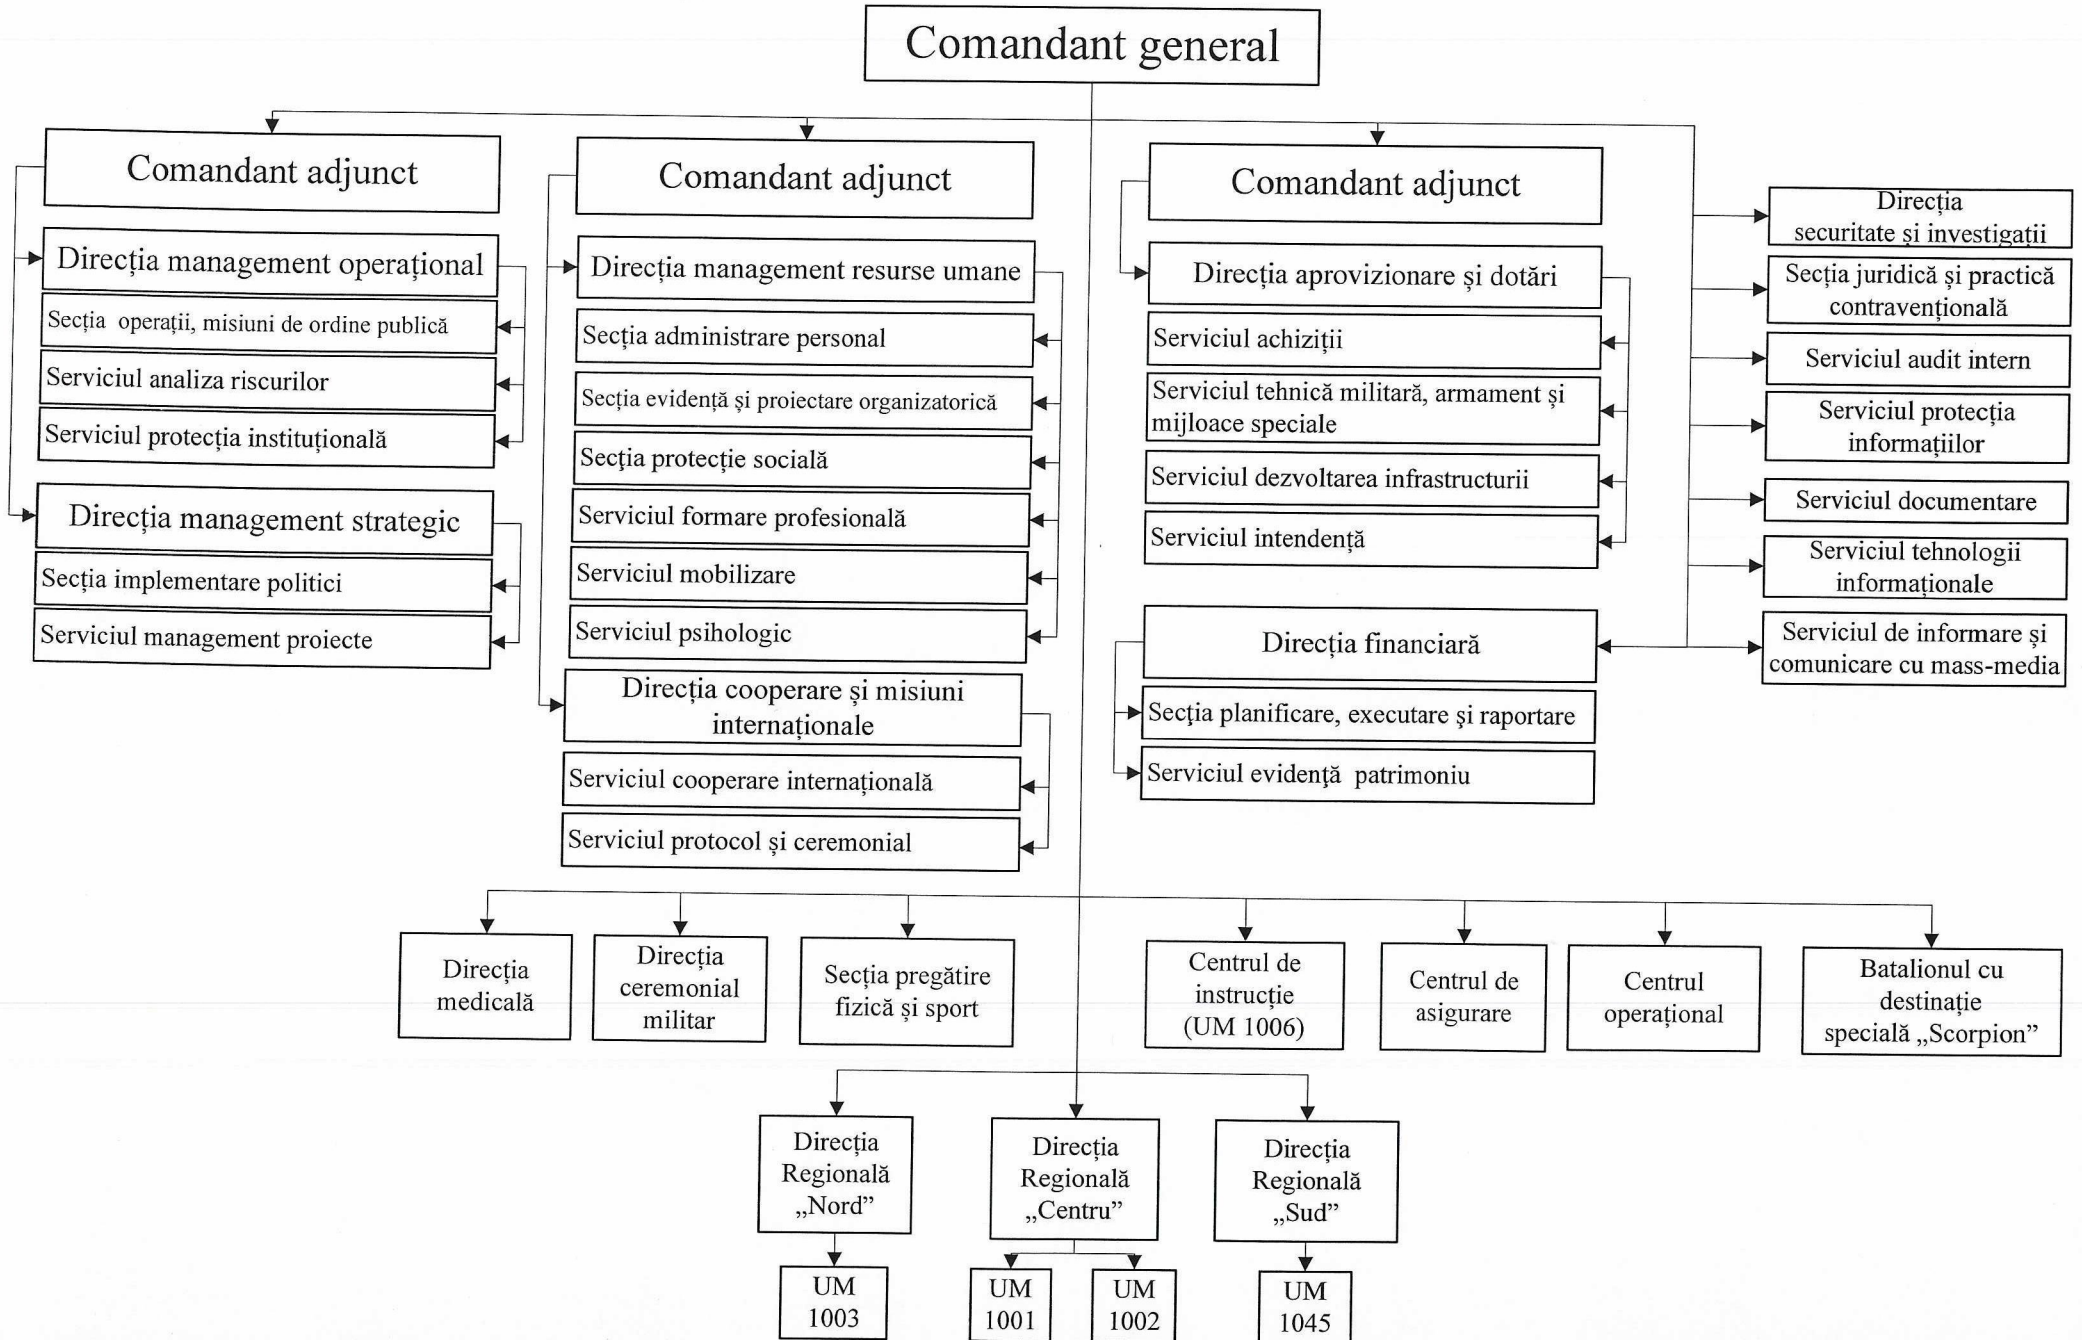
Comandant general

Comandant adjunct

Direcția management operațional

Secția operații, misiuni de ordine publică

Serviciul analiza riscurilor

Serviciul protecția instituțională

Direcția management strategic

Secția implementare politici

Serviciul management proiecte

Comandant adjunct

Direcția management resurse umane

Secția administrare personal

Secția evidență și proiectare organizatorică

Secția protecție socială

Serviciul formare profesională

Serviciul mobilizare

Serviciul psihologic

Direcția cooperare și misiuni internaționale

Serviciul cooperare internațională

Serviciul protocol și ceremonial

Comandant adjunct

Direcția aprovizionare și dotări

Serviciul achiziții

Serviciul tehnică militară, armament și mijloace speciale

Serviciul dezvoltarea infrastructurii

Serviciul intendență

Direcția financiară

Secția planificare, executare și raportare

Serviciul evidență patrimoniu

Direcția securitate și investigații

Secția juridică și practică contravențională

Serviciul audit intern

Serviciul protecția informațiilor

Serviciul documentare

Serviciul tehnologii informaționale

Serviciul de informare și comunicare cu mass-media

Direcția medicală

Direcția ceremonial militar

Secția pregătire fizică și sport

Centrul de instrucție (UM 1006)

Centrul de asigurare

Centrul operațional

Batalionul cu destinație specială „Scorpion”

Direcția Regională „Nord”

Direcția Regională „Centru”

Direcția Regională „Sud”

UM 1003

UM 1001

UM 1002

UM 1045